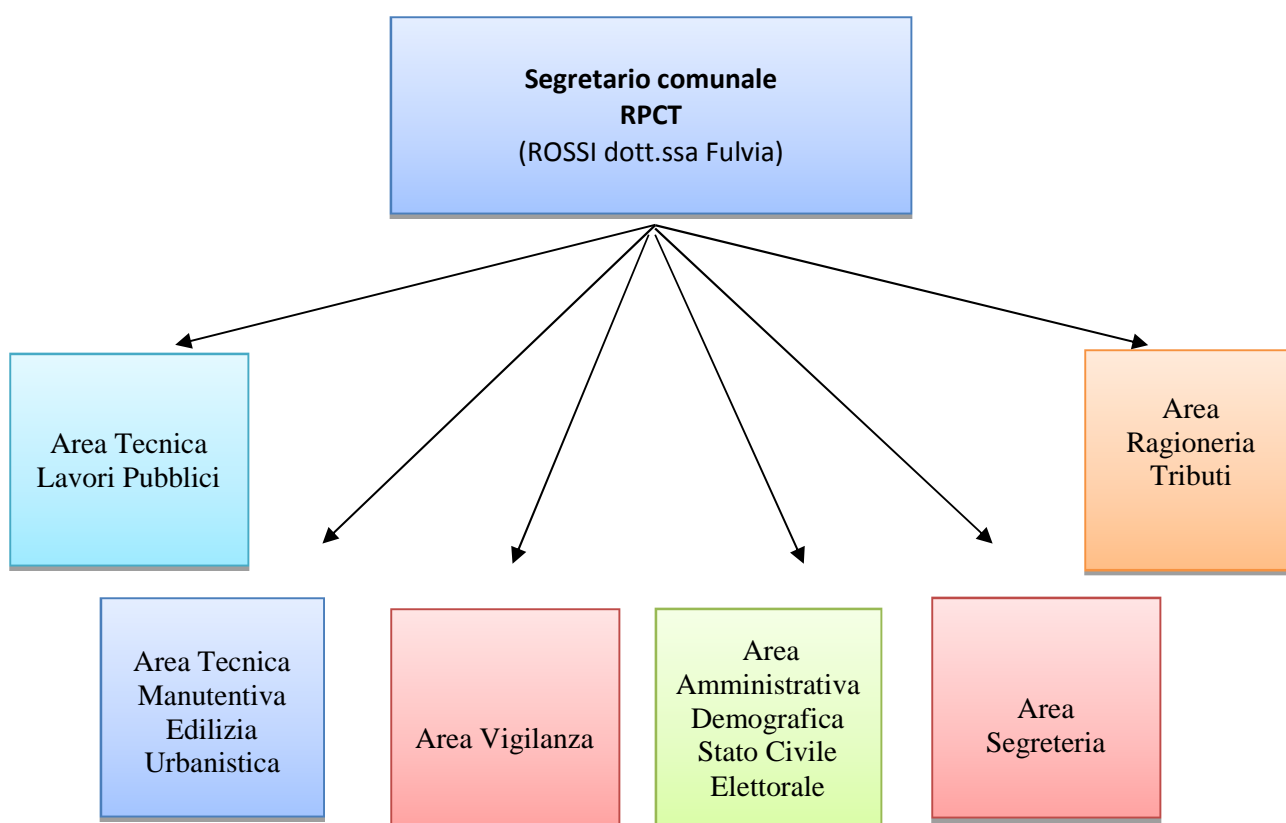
Segretario comunale
RPCT
(ROSSI dott.ssa Fulvia)

Area Tecnica
Lavori Pubblici

Area
Ragioneria
Tributi

Area Tecnica
Manutentiva
Edilizia
Urbanistica

Area Vigilanza

Area
Amministrativa
Demografica
Stato Civile
Elettorale

Area
Segreteria